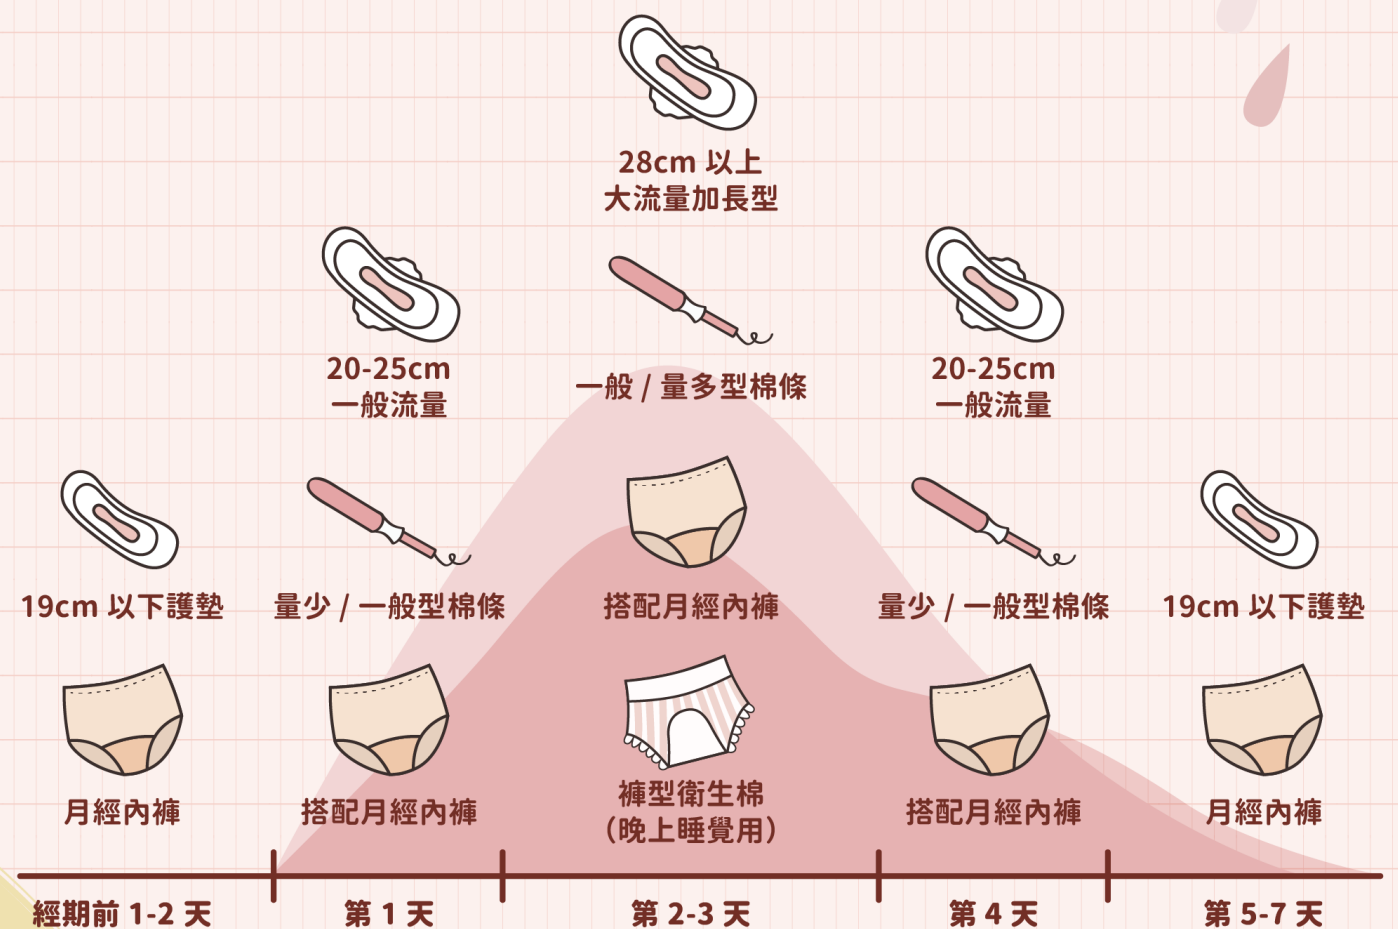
28cm 以上
大流量加長型

20-25cm
一般流量

一般 / 量多型棉條

20-25cm
一般流量

19cm 以下護墊

量少 / 一般型棉條

搭配月經內褲

量少 / 一般型棉條

19cm 以下護墊

月經內褲

搭配月經內褲

褲型衛生棉
(晚上睡覺用)

搭配月經內褲

月經內褲

經期前 1-2 天

第 1 天

第 2-3 天

第 4 天

第 5-7 天